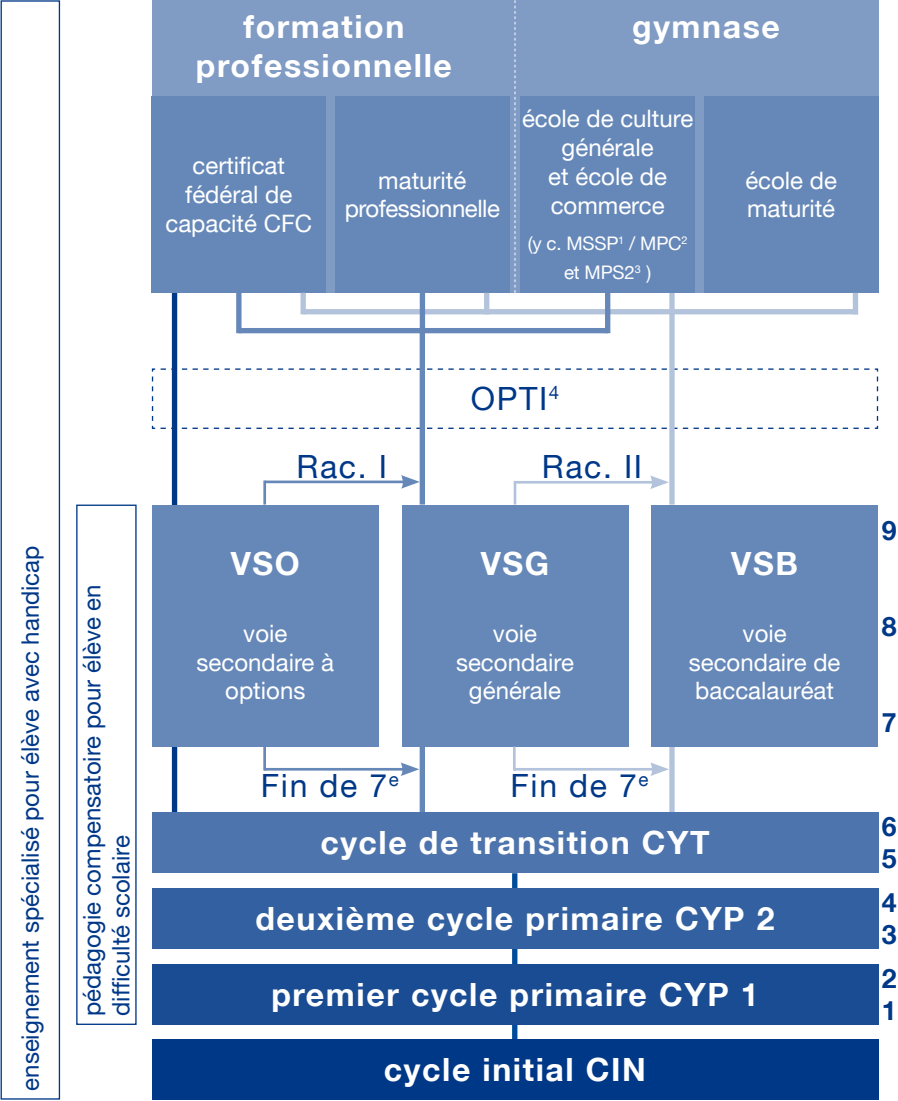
enseignement spécialisé pour élève avec handicap

pédagogie compensatoire pour élève en difficulté scolaire

formation professionnelle

gymnase

certificat fédéral de capacité CFC

maturité professionnelle

école de culture générale et école de commerce
(y c. MSSP$^1$ / MPC$^2$ et MPS2$^3$ )

école de maturité

OPTI$^4$

Rac. I

Rac. II

VSO
voie secondaire à options

VSG
voie secondaire générale

VSB
voie secondaire de baccalauréat

9
8
7

Fin de 7$^e$

Fin de 7$^e$

cycle de transition CYT
6
5

deuxième cycle primaire CYP 2
4
3

premier cycle primaire CYP 1
2
1

cycle initial CIN